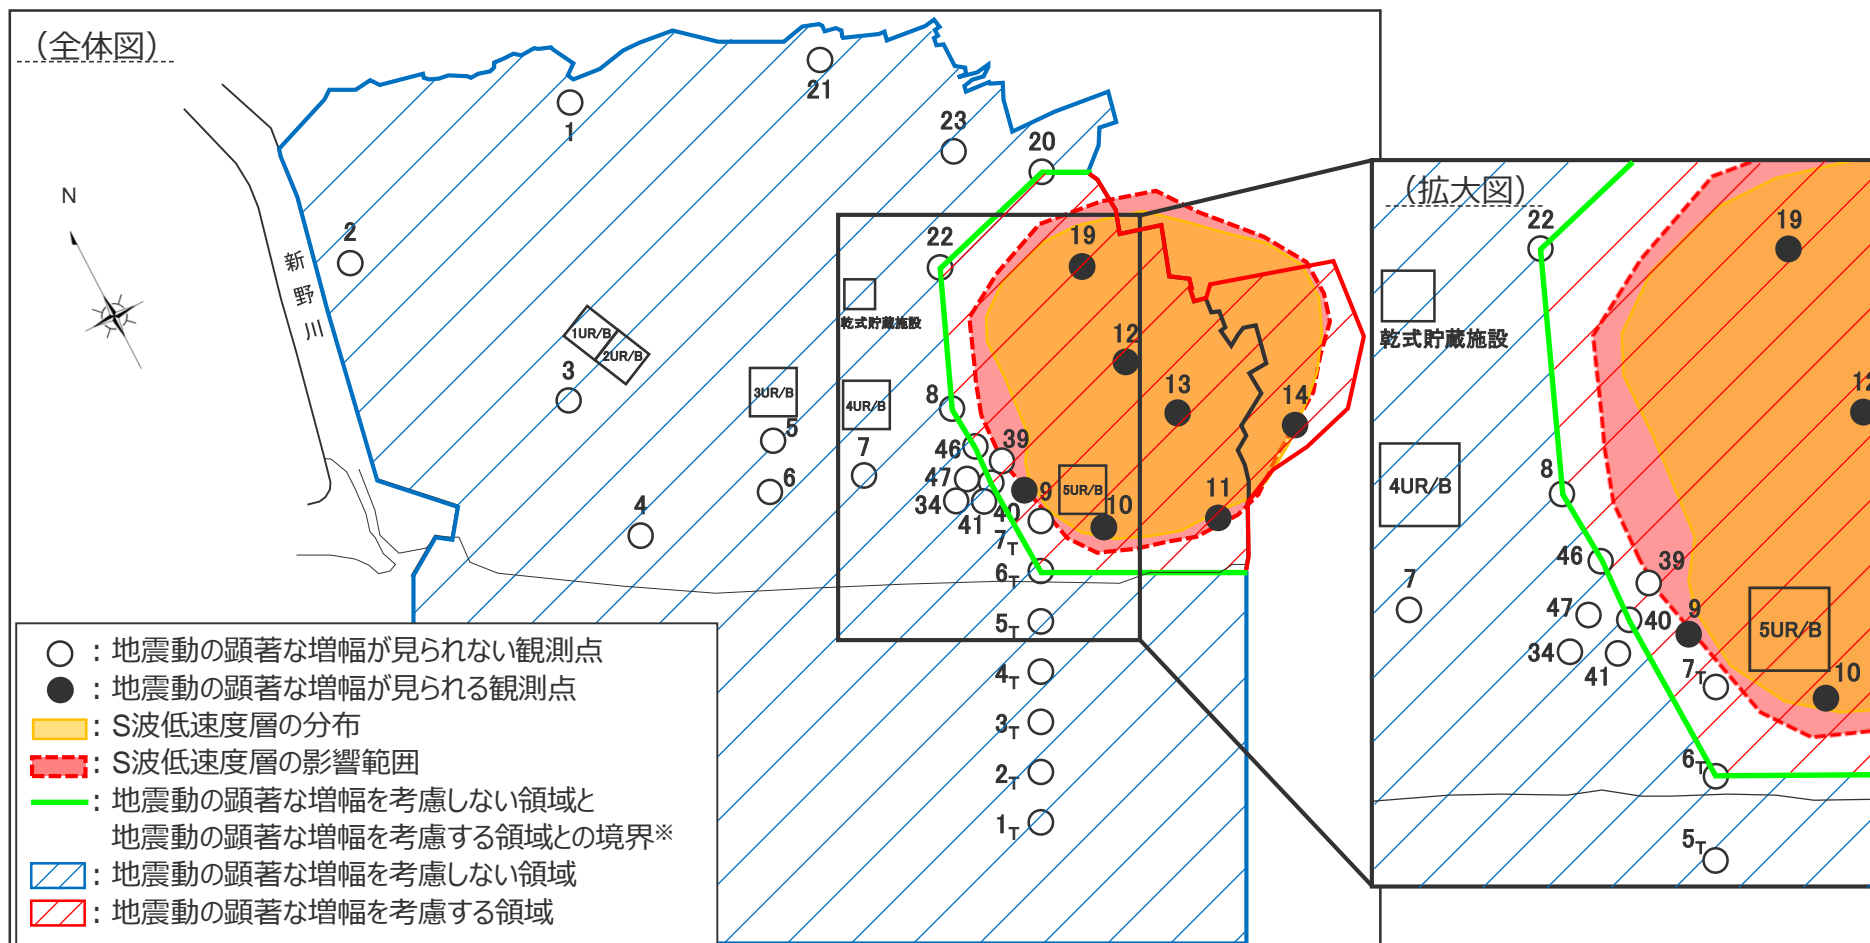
（全体図）

N

新野川

1
2
3
4
5
6
7
8
9
10
11
12
13
14
19
20
21
22
23
34
39
40
41
46
47
$7_T$
$6_T$
$5_T$
$4_T$
$3_T$
$2_T$
$1_T$

1UR/B
2UR/B
3UR/B
4UR/B
5UR/B
乾式貯蔵施設

（拡大図）
22
19
乾式貯蔵施設
4UR/B
8
7
46
39
47
40
9
34
41
5UR/B
$7_T$
10
$6_T$
$5_T$

○：地震動の顕著な増幅が見られない観測点
●：地震動の顕著な増幅が見られる観測点
：S波低速度層の分布
：S波低速度層の影響範囲
：地震動の顕著な増幅を考慮しない領域と地震動の顕著な増幅を考慮する領域との境界※
：地震動の顕著な増幅を考慮しない領域
：地震動の顕著な増幅を考慮する領域